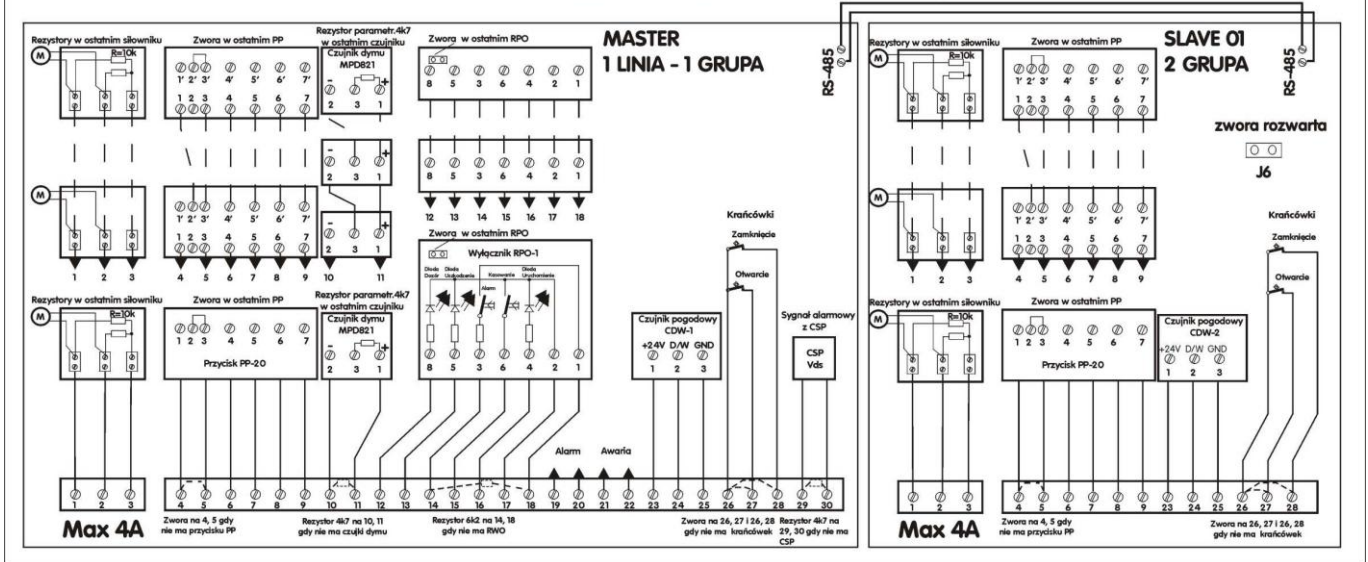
Rezystory w ostatnim siłowniku
R=10k
M
Zwora w ostatnim PP
1' 2' 3' 4' 5' 6' 7'
1 2 3 4 5 6 7
Rezystor parametr. 4k7 w ostatnim czujniku
Czujnik dymu MPD821
- +
2 3 1
Zwora w ostatnim RPO
8 5 3 6 4 2 1
MASTER
1 LINIA - 1 GRUPA

M
1' 2' 3' 4' 5' 6' 7'
1 2 3 4 5 6 7
- +
2 3 1
8 5 3 6 4 2 1
12 13 14 15 16 17 18
- +
2 3 1
1 2 3
4 5 6 7 8 9
10 11
Zwora w ostatnim RPO
Wyłącznik RPO-1
Dioda Dozór
Dioda Uszkodzenia
Kasowanie
Alarm
Dioda Uruchomienia
8 5 3 6 4 2 1
Krańcówki
Zamknięcie
Otwarcie

Rezystory w ostatnim siłowniku
R=10k
M
1 2 3
Zwora w ostatnim PP
1 2 3 4 5 6 7
Przycisk PP-20
Rezystor parametr. 4k7 w ostatnim czujniku
Czujnik dymu MPD821
- +
2 3 1
Czujnik pogodowy CDW-1
+24V D/W GND
1 2 3
Sygnał alarmowy z CSP
CSP
Vds

Alarm Awaria
1 2 3 4 5 6 7 8 9 10 11 12 13 14 15 16 17 18 19 20 21 22 23 24 25 26 27 28 29 30
Max 4A
Zwora na 4, 5 gdy nie ma przycisku PP
Rezystor 4k7 na 10, 11 gdy nie ma czujki dymu
Rezystor 6k2 na 14, 18 gdy nie ma RWO
Zwora na 26, 27 i 26, 28 gdy nie ma krańcówek
Rezystor 4k7 na 29, 30 gdy nie ma CSP

RS-485
RS-485
Rezystory w ostatnim siłowniku
R=10k
M
Zwora w ostatnim PP
1' 2' 3' 4' 5' 6' 7'
1 2 3 4 5 6 7
SLAVE 01
2 GRUPA
zwora rozwarta
J6
M
1' 2' 3' 4' 5' 6' 7'
1 2 3 4 5 6 7
1 2 3
4 5 6 7 8 9
Krańcówki
Zamknięcie
Otwarcie
Rezystory w ostatnim siłowniku
R=10k
M
Zwora w ostatnim PP
1 2 3 4 5 6 7
Przycisk PP-20
Czujnik pogodowy CDW-2
+24V D/W GND
1 2 3
1 2 3
4 5 6 7 8 9 23 24 25 26 27 28
Max 4A
Zwora na 4, 5 gdy nie ma przycisku PP
Zwora na 26, 27 i 26, 28 gdy nie ma krańcówek